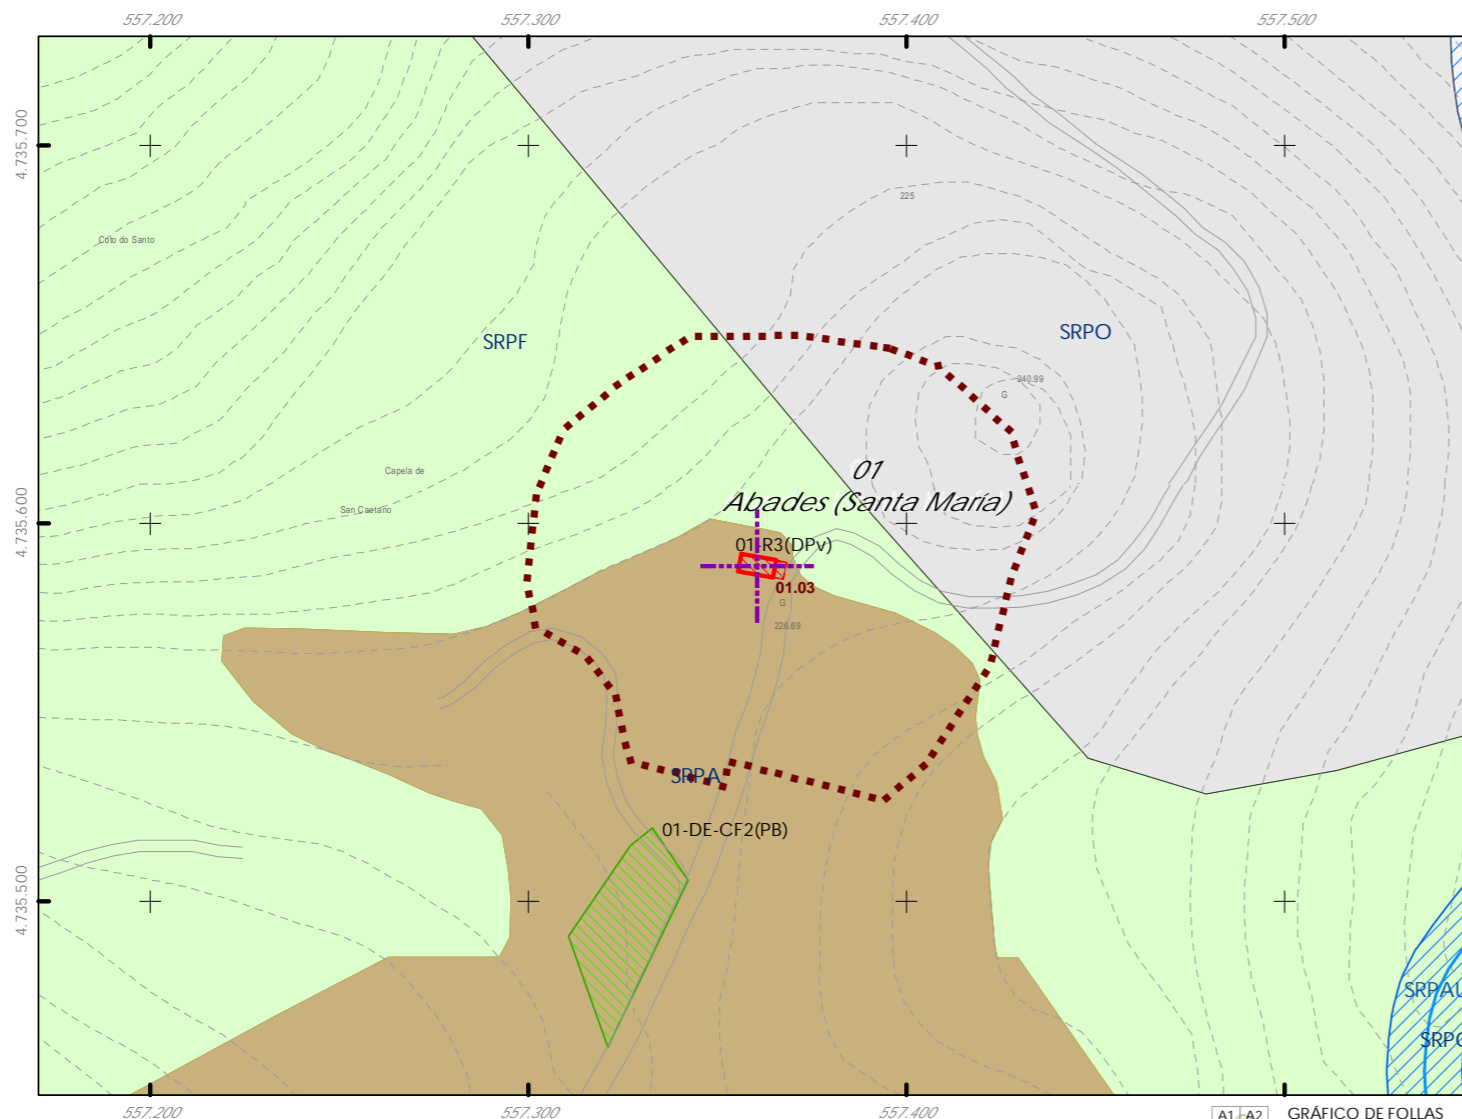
557.200
557.300
557.400
557.500

4.735.700
4.735.600
4.735.500

Coto do Santo

SRPF

SRPO

225

240.99
G

Capela de
San Caetano

01
Abades (Santa María)

01-R3(DPv)
01.03
G
226.69

SRPA

01-DE-CF2(PB)

SRPAU
SRPC

557.200
557.300
557.400

A1 A2 GRÁFICO DE FOLLAS